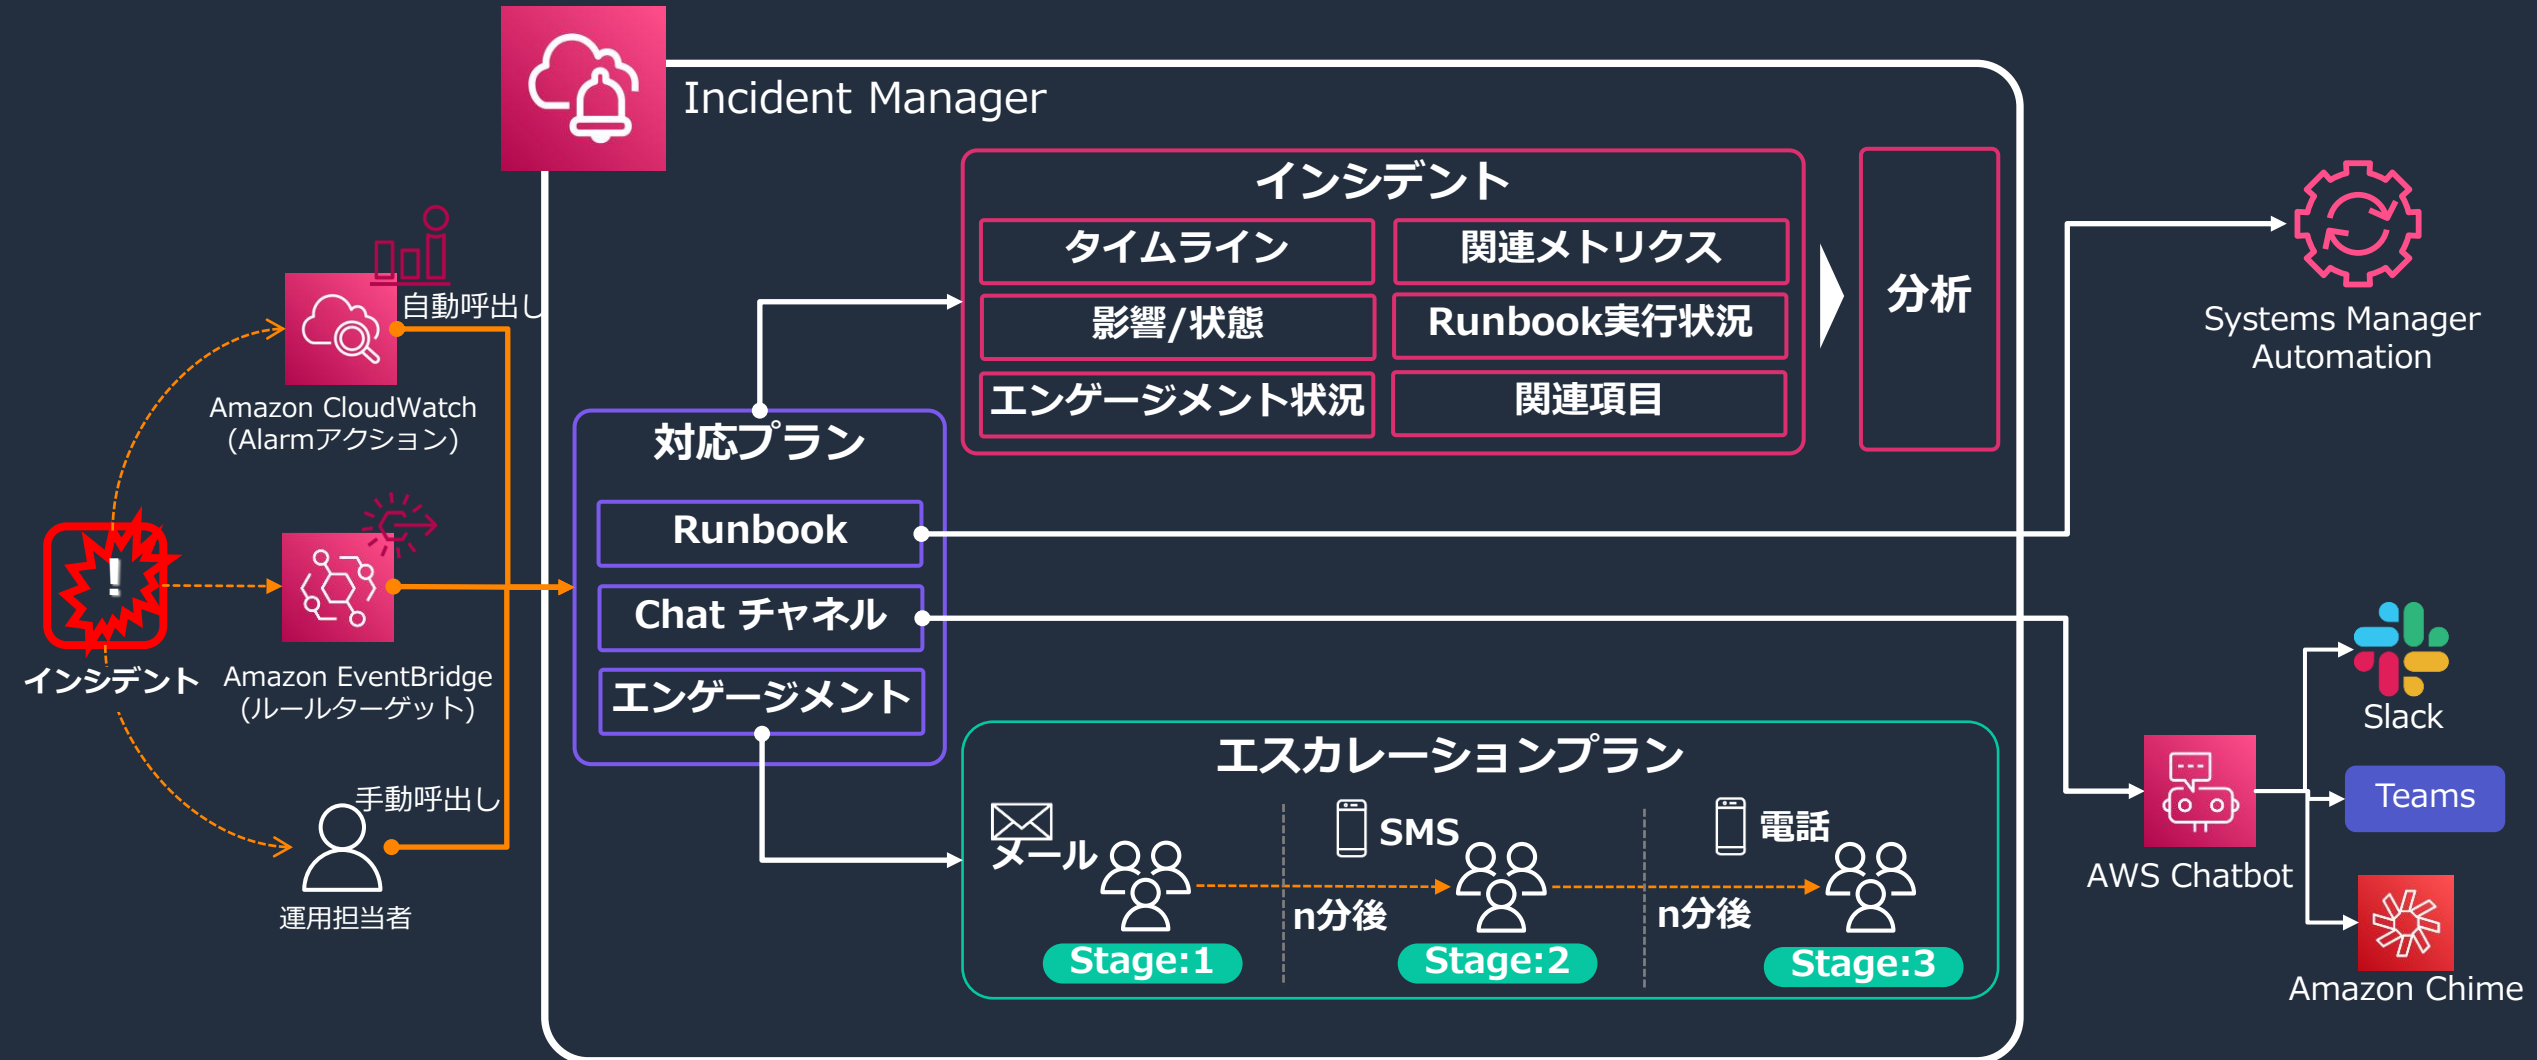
Incident Manager

インシデント

| タイムライン | 関連メトリクス |
|---|---|
| 影響/状態 | Runbook実行状況 |
| エンゲージメント状況 | 関連項目 |

分析

Systems Manager Automation

自動呼出し

Amazon CloudWatch (Alarmアクション)

Amazon EventBridge (ルールターゲット)

インシデント

手動呼出し

運用担当者

対応プラン

Runbook

Chat チャネル

エンゲージメント

エスカレーションプラン

メール

SMS

電話

n分後

n分後

Stage:1

Stage:2

Stage:3

Slack

Teams

AWS Chatbot

Amazon Chime